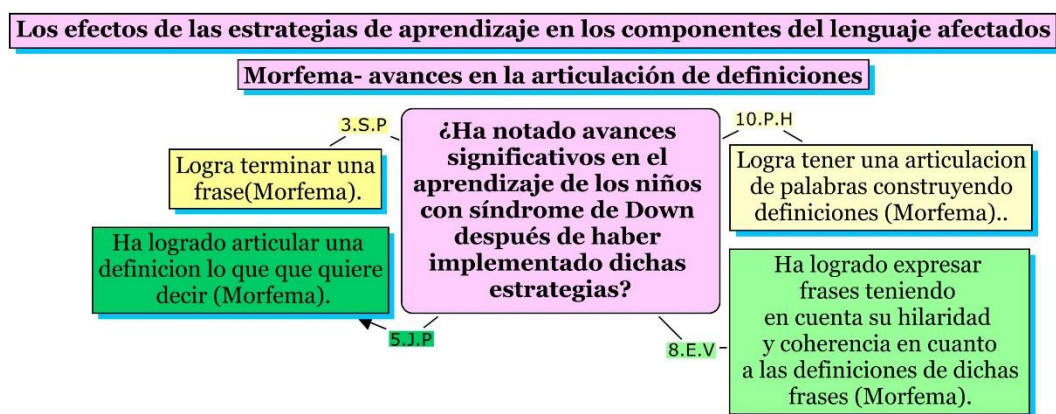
Los efectos de las estrategias de aprendizaje en los componentes del lenguaje afectados

Morfema- avances en la articulación de definiciones

¿Ha notado avances significativos en el aprendizaje de los niños con síndrome de Down después de haber implementado dichas estrategias?

3.S.P

Logra terminar una frase(Morfema).

10.P.H

Logra tener una articulacion de palabras construyendo definiciones (Morfema)..

Ha logrado articular una definicion lo que que quiere decir (Morfema).

5.J.P

Ha logrado expresar frases teniendo en cuenta su hilaridad y coherencia en cuanto a las definiciones de dichas frases (Morfema).

8.E.V